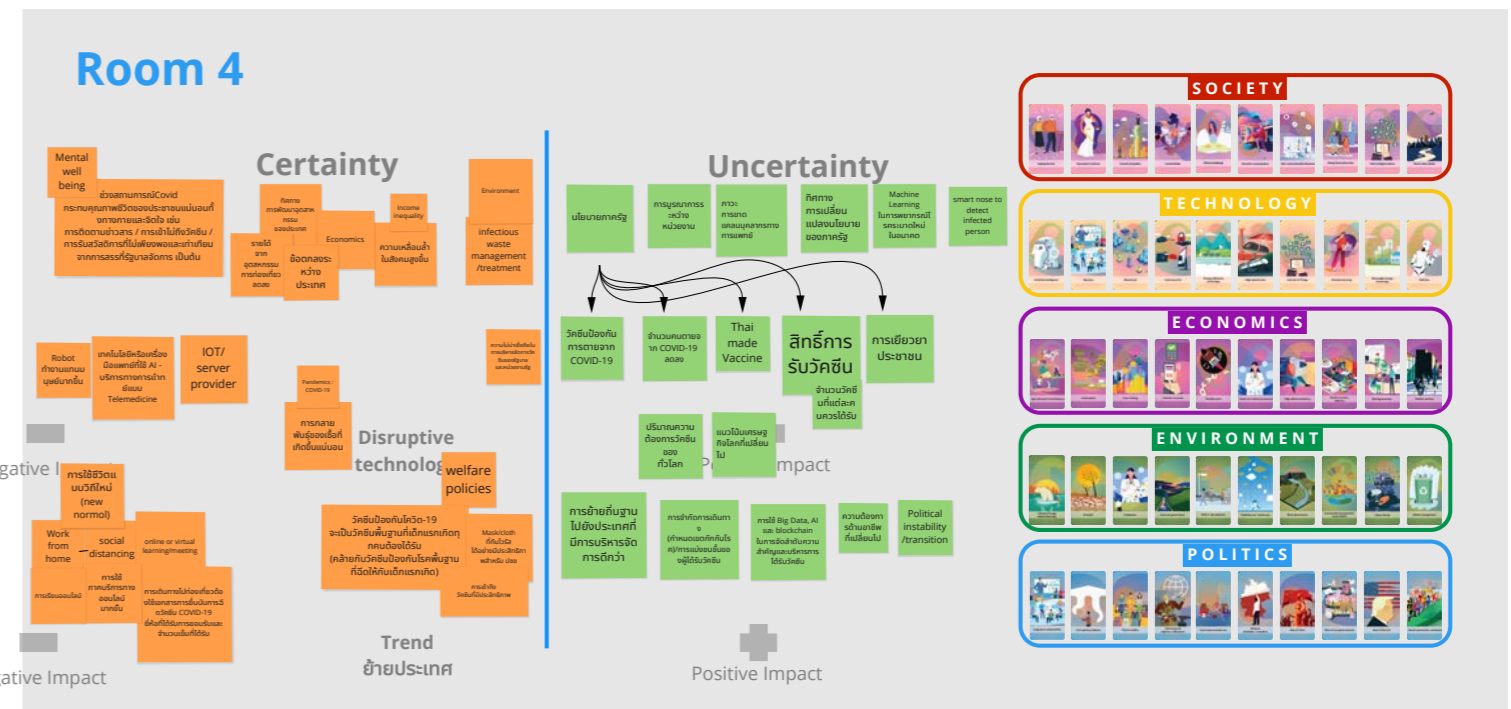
Room 4

Certainty

Mental well being

ช่วงสถานการณ์Covid กระทบคุณภาพชีวิตของประชาชนแน่นอนทั้งจากกายและจิตใจ เช่น การติดตามข่าวสาร / การเข้าไม่ถึงวัคซีน / การรับสวัสดิการที่ไม่เพียงพอและเท่าเทียมจากการสรรที่รัฐบาลจัดการ เป็นต้น

ทิศทางการฟื้นฟูอุตสาหกรรมของประเทศ

รายได้จากอุตสาหกรรมการท่องเที่ยวลดลง

ข้อตกลงระหว่างประเทศ

Economics

Income inequality

ความเหลื่อมล้ำในสังคมสูงขึ้น

Environment

infectious waste management /treatment

Robot ทำงานแทนมนุษย์มากขึ้น

เทคโนโลยีหรือเครื่องมือแพทย์ที่ใช้ AI - บริการทางการแพทย์แบบ Telemedicine

IOT/ server provider

Pandemics : COVID-19

การกลายพันธุ์ของเชื้อที่เกิดขึ้นแน่นอน

Disruptive technology

gative Impact

การใช้ชีวิตแบบวิถีใหม่ (new normol)

Work from home

social distancing

online or virtual learning/meeting

การเรียนออนไลน์

การใช้ภาคบริการทางออนไลน์มากขึ้น

การเดินทางไปท่องเที่ยวต้องใช้เอกสารการรับบริการวัคซีน COVID-19 ซึ่งก็ขึ้นกับการยอมรับและจำนวนเข็มที่ได้รับ

welfare policies

วัคซีนป้องกันโควิด-19 จะเป็นวัคซีนพื้นฐานที่เด็กแรกเกิดทุกคนต้องได้รับ (คล้ายกับวัคซีนป้องกันโรคพื้นฐานที่ฉีดให้กับเด็กแรกเกิด)

Mask/cloth ที่กันไวรัส ได้อย่างมีประสิทธิภาพสำหรับ ปชช

การป้องกันวัคซีนที่มีประสิทธิภาพ

gative Impact

Trend
ย้ายประเทศ

Uncertainty

นโยบายภาครัฐ

การบูรณาการระหว่างหน่วยงาน

ภาวะการขาดแคลนบุคลากรทางการแพทย์

ทิศทางการเปลี่ยนแปลงนโยบายของภาครัฐ

Machine Learning ในการพยากรณ์โรคระบาดใหม่ในอนาคต

smart nose to detect infected person

วัคซีนป้องกันการตายจาก COVID-19

จำนวนคนตายจาก COVID-19 ลดลง

Thai made Vaccine

สิทธิ์การรับวัคซีน

การเยียวยาประชาชน

จำนวนวัคซีนที่แต่ละคนควรได้รับ

ปริมาณความต้องการวัคซีนของทั่วโลก

แนวโน้มเศรษฐกิจโลกที่เปลี่ยนไป

Positive Impact

การย้ายถิ่นฐานไปยังประเทศที่มีการบริหารจัดการดีกว่า

การจำกัดการเดินทาง (กำหนดเขตกักกันโรค)/การแบ่งโซนชั้นของผู้ได้รับวัคซีน

การใช้ Big Data, AI และ blockchain ในการจัดลำดับความสำคัญและบริหารการได้รับวัคซีน

ความต้องการด้านอาชีพที่เปลี่ยนไป

Political instability /transition

Positive Impact

SOCIETY

TECHNOLOGY

ECONOMICS

ENVIRONMENT

POLITICS